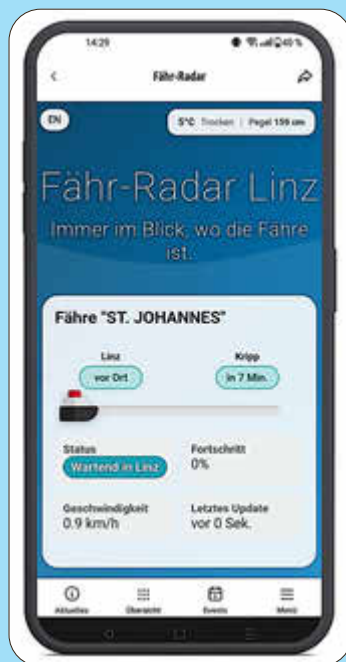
14:29

49 %

<

Fähr-Radar

EN

5°C Trocken | Pegel 159 cm

Fähr-Radar Linz

Immer im Blick, wo die Fähre ist.

Fähre "ST. JOHANNES"

Linz

vor Ort

Kripp

in 7 Min.

Status

Wartend in Linz

Fortschritt

0%

Geschwindigkeit

0.9 km/h

Letztes Update

vor 0 Sek.

Aktuelles

Übersicht

Events

Menü